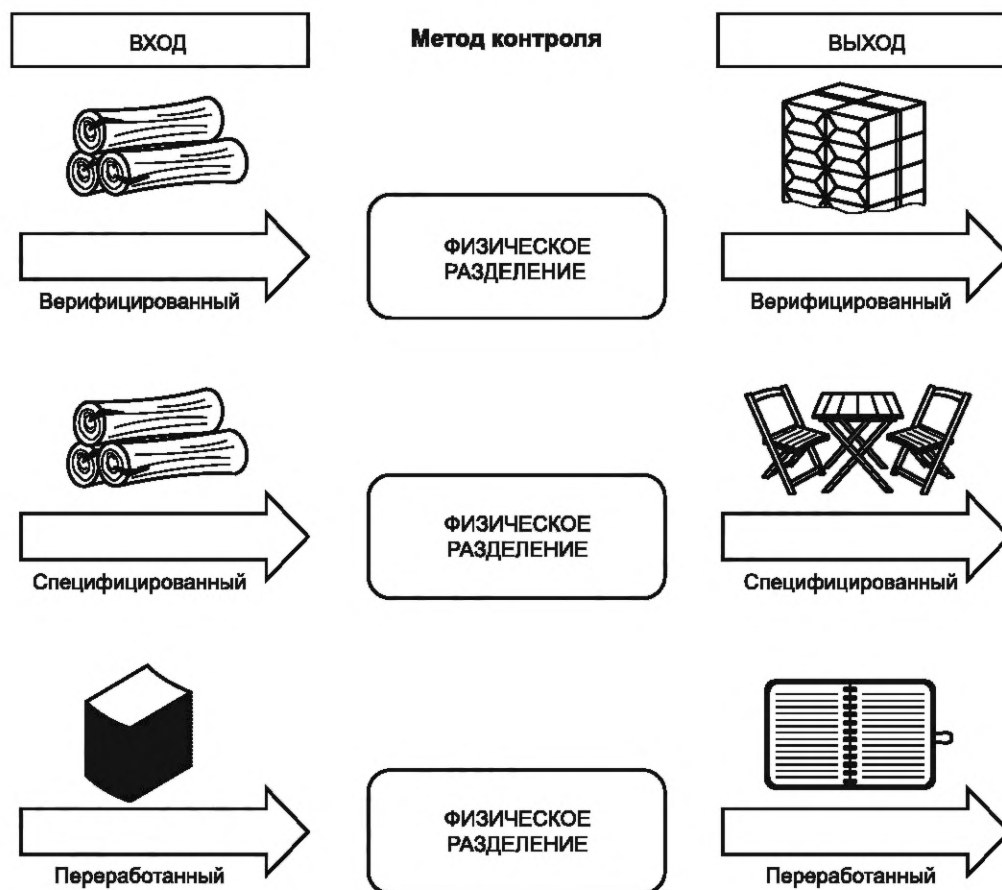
ВХОД

Метод контроля

ВЫХОД

ФИЗИЧЕСКОЕ РАЗДЕЛЕНИЕ

Верифицированный

Верифицированный

ФИЗИЧЕСКОЕ РАЗДЕЛЕНИЕ

Специфицированный

Специфицированный

ФИЗИЧЕСКОЕ РАЗДЕЛЕНИЕ

Переработанный

Переработанный